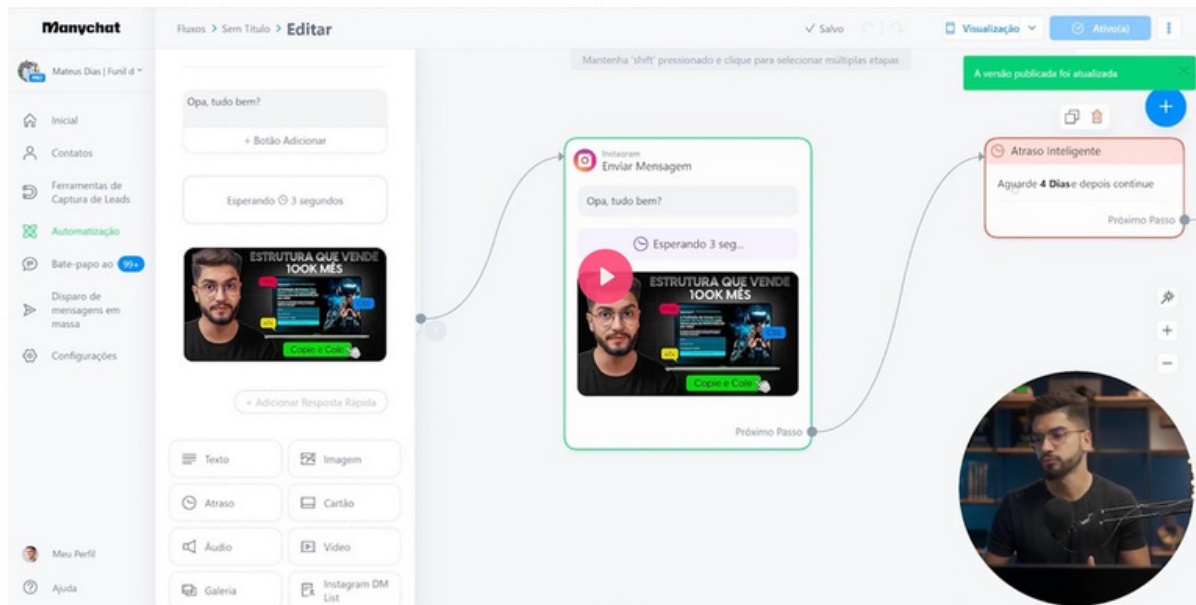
Manychat

Mateus Dias | Funil d

Inicial

Contatos

Ferramentas de Captura de Leads

Automatização

Bate-papo ao 99+

Disparo de mensagens em massa

Configurações

Meu Perfil

Ajuda

Fluxos > Sem Título > Editar

✓ Salvo

Visualização

Ativo(a)

Mantenha 'shift' pressionado e clique para selecionar múltiplas etapas

A versão publicada foi atualizada

Opa, tudo bem?

+ Botão Adicionar

Esperando 3 segundos

ESTRUTURA QUE VENDE 100K MÊS

Copie e Cole

+ Adicionar Resposta Rápida

Texto

Imagem

Atraso

Cartão

Áudio

Vídeo

Galeria

Instagram DM List

Instagram

Enviar Mensagem

Opa, tudo bem?

Esperando 3 seg...

ESTRUTURA QUE VENDE 100K MÊS

Copie e Cole

Próximo Passo

Atraso Inteligente

Aguarde 4 Dias e depois continue

Próximo Passo